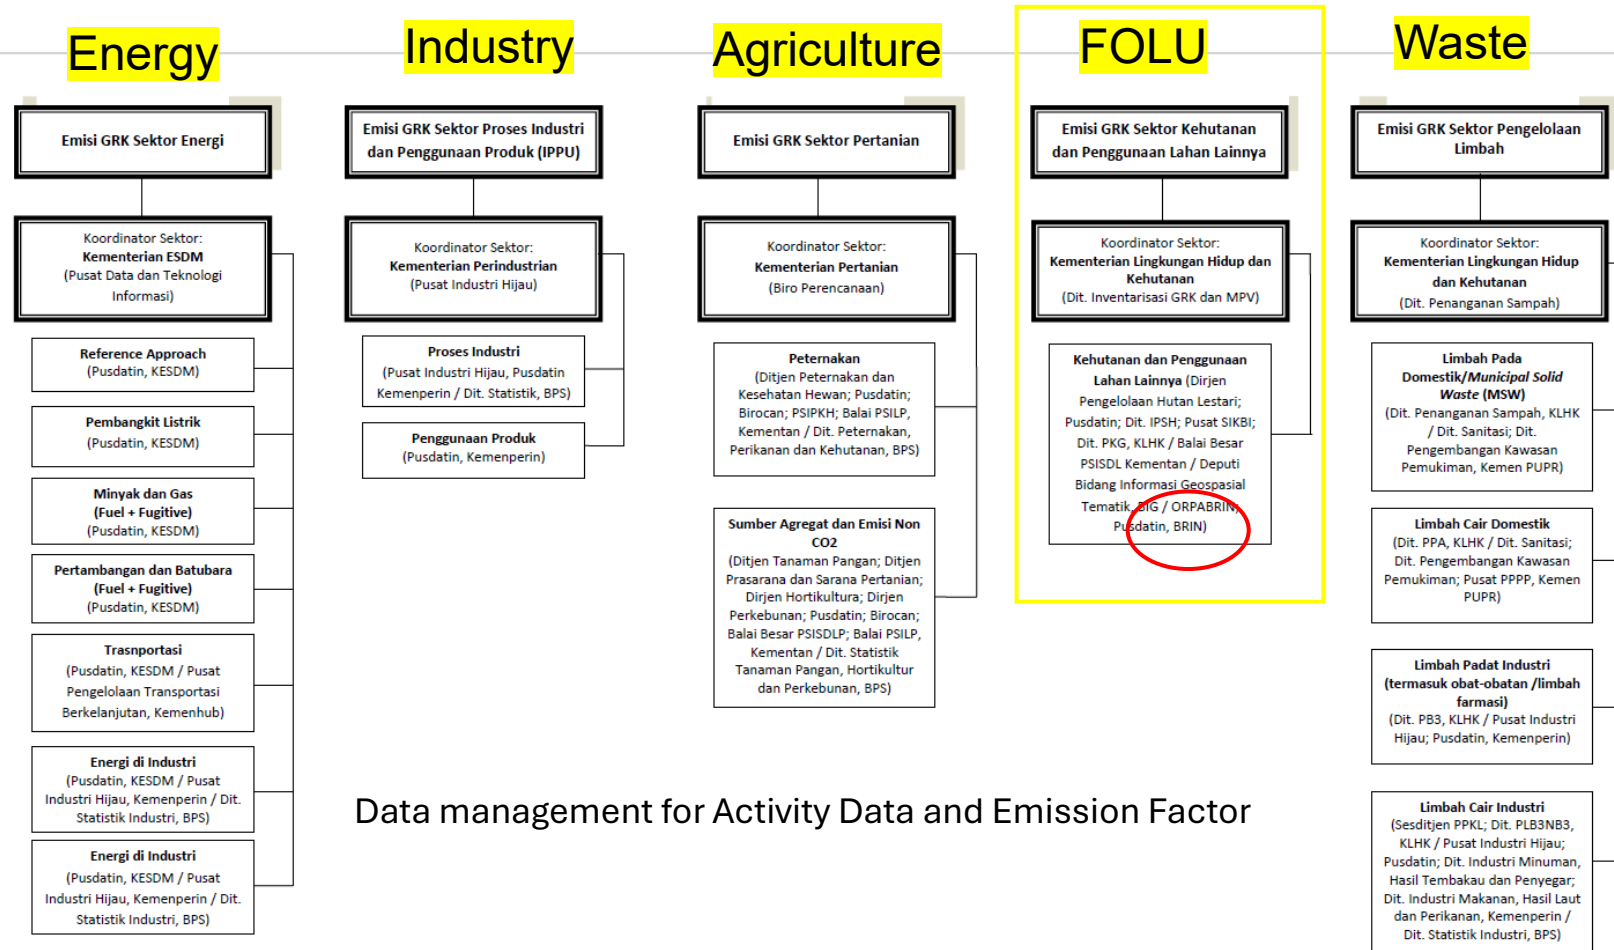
Energy

Emisi GRK Sektor Energi

Koordinator Sektor:
Kementerian ESDM
(Pusat Data dan Teknologi Informasi)

Reference Approach
(Pusdatin, KESDM)

Pembangkit Listrik
(Pusdatin, KESDM)

Minyak dan Gas
(Fuel + Fugitive)
(Pusdatin, KESDM)

Pertambangan dan Batubara
(Fuel + Fugitive)
(Pusdatin, KESDM)

Trasnportasi
(Pusdatin, KESDM / Pusat Pengelolaan Transportasi Berkelanjutan, Kemenhub)

Energi di Industri
(Pusdatin, KESDM / Pusat Industri Hijau, Kemenperin / Dit. Statistik Industri, BPS)

Energi di Industri
(Pusdatin, KESDM / Pusat Industri Hijau, Kemenperin / Dit. Statistik Industri, BPS)

Industry

Emisi GRK Sektor Proses Industri dan Penggunaan Produk (IPPU)

Koordinator Sektor:
Kementerian Perindustrian
(Pusat Industri Hijau)

Proses Industri
(Pusat Industri Hijau, Pusdatin Kemenperin / Dit. Statistik, BPS)

Penggunaan Produk
(Pusdatin, Kemenperin)

Agriculture

Emisi GRK Sektor Pertanian

Koordinator Sektor:
Kementerian Pertanian
(Biro Perencanaan)

Peternakan
(Ditjen Peternakan dan Kesehatan Hewan; Pusdatin; Birocan; PSIPKH; Balai PSILP, Kementan / Dit. Peternakan, Perikanan dan Kehutanan, BPS)

Sumber Agregat dan Emisi Non CO2
(Ditjen Tanaman Pangan; Ditjen Prasarana dan Sarana Pertanian; Dirjen Hortikultura; Dirjen Perkebunan; Pusdatin; Birocan; Balai Besar PSISDLP; Balai PSILP, Kementan / Dit. Statistik Tanaman Pangan, Hortikultur dan Perkebunan, BPS)

FOLU

Emisi GRK Sektor Kehutanan dan Penggunaan Lahan Lainnya

Koordinator Sektor:
Kementerian Lingkungan Hidup dan Kehutanan
(Dit. Inventarisasi GRK dan MPV)

Kehutanan dan Penggunaan Lahan Lainnya (Dirjen Pengelolaan Hutan Lestari; Pusdatin; Dit. IPSH; Pusat SIKBI; Dit. PKG, KLHK / Balai Besar PSISDL Kementan / Deputi Bidang Informasi Geospasial Tematik, BIG / ORPABRIN, Pusdatin, BRIN)

Waste

Emisi GRK Sektor Pengelolaan Limbah

Koordinator Sektor:
Kementerian Lingkungan Hidup dan Kehutanan
(Dit. Penanganan Sampah)

Limbah Pada Domestik/Municipal Solid Waste (MSW)
(Dit. Penanganan Sampah, KLHK / Dit. Sanitasi; Dit. Pengembangan Kawasan Pemukiman, Kemen PUPR)

Limbah Cair Domestik
(Dit. PPA, KLHK / Dit. Sanitasi; Dit. Pengembangan Kawasan Pemukiman; Pusat PPPP, Kemen PUPR)

Limbah Padat Industri (termasuk obat-obatan /limbah farmasi)
(Dit. PB3, KLHK / Pusat Industri Hijau; Pusdatin, Kemenperin)

Limbah Cair Industri
(Sesditjen PPKL; Dit. PLB3NB3, KLHK / Pusat Industri Hijau; Pusdatin; Dit. Industri Minuman, Hasil Tembakau dan Penyegar; Dit. Industri Makanan, Hasil Laut dan Perikanan, Kemenperin / Dit. Statistik Industri, BPS)

Data management for Activity Data and Emission Factor